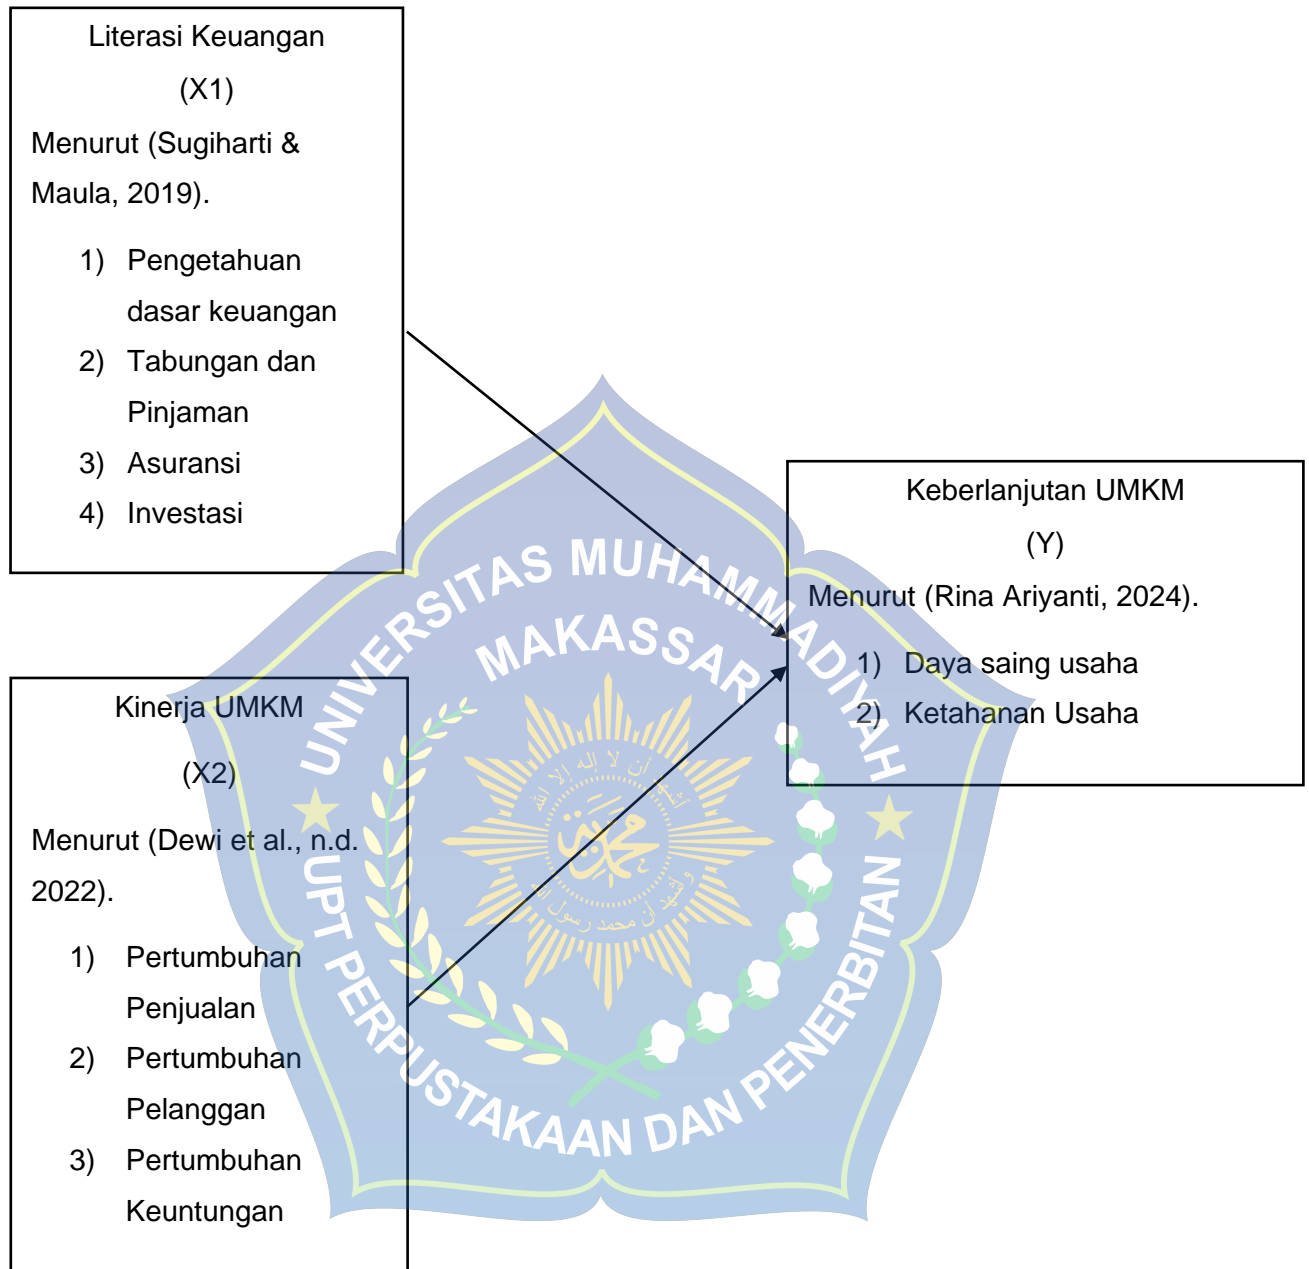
Literasi Keuangan
(X1)
Menurut (Sugiharti & Maula, 2019).

1) Pengetahuan dasar keuangan
2) Tabungan dan Pinjaman
3) Asuransi
4) Investasi

Keberlanjutan UMKM
(Y)
Menurut (Rina Ariyanti, 2024).

1) Daya saing usaha
2) Ketahanan Usaha

Kinerja UMKM
(X2)
Menurut (Dewi et al., n.d. 2022).

1) Pertumbuhan Penjualan
2) Pertumbuhan Pelanggan
3) Pertumbuhan Keuntungan

UNIVERSITAS MUHAMMADIYAH
MAKASSAR
UPT PERPUSTAKAAN DAN PENERBITAN